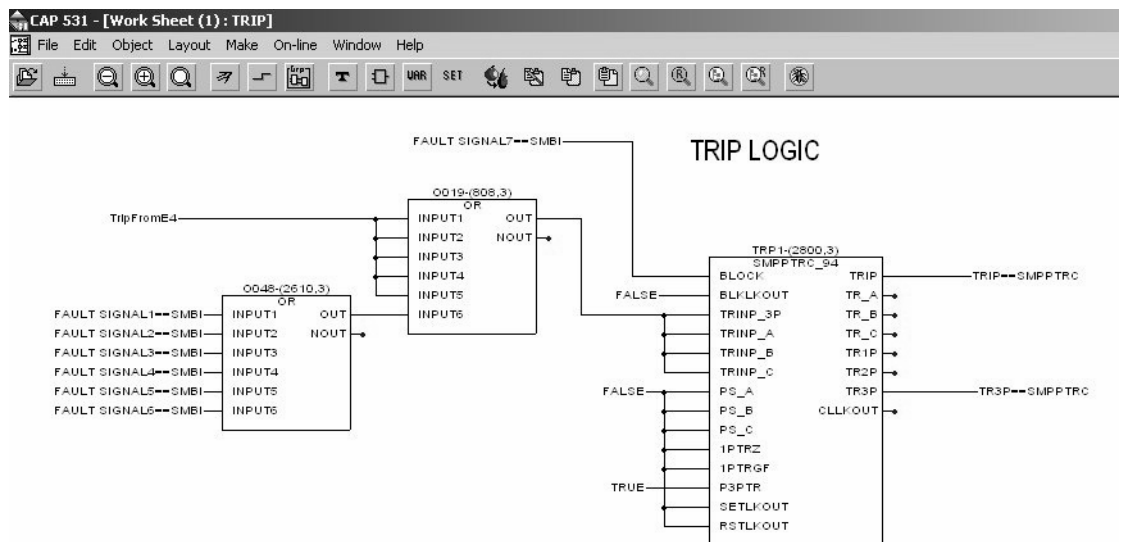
CAP 531 - [Work Sheet (1) : TRIP]
File Edit Object Layout Make On-line Window Help
VAR SET

TRIP LOGIC

FAULT SIGNAL7--SMBI

0019-(808,3)
OR
TripFromE4
INPUT1
INPUT2
INPUT3
INPUT4
INPUT5
INPUT6
OUT
NOUT

0048-(2610,3)
OR
FAULT SIGNAL1--SMBI
FAULT SIGNAL2--SMBI
FAULT SIGNAL3--SMBI
FAULT SIGNAL4--SMBI
FAULT SIGNAL5--SMBI
FAULT SIGNAL6--SMBI
INPUT1
INPUT2
INPUT3
INPUT4
INPUT5
INPUT6
OUT
NOUT

TRP1-(2800,3)
SMPPTRC_94
BLOCK
FALSE
BLKLKOUT
TRINP_3P
TRINP_A
TRINP_B
TRINP_C
FALSE
PS_A
PS_B
PS_C
1PTRZ
1PTRGF
TRUE
P3PTR
SETLKOUT
RSTLKOUT
TRIP
TR_A
TR_B
TR_C
TR1P
TR2P
TR3P
CLLKOUT
TRIP--SMPPTRC
TR3P--SMPPTRC